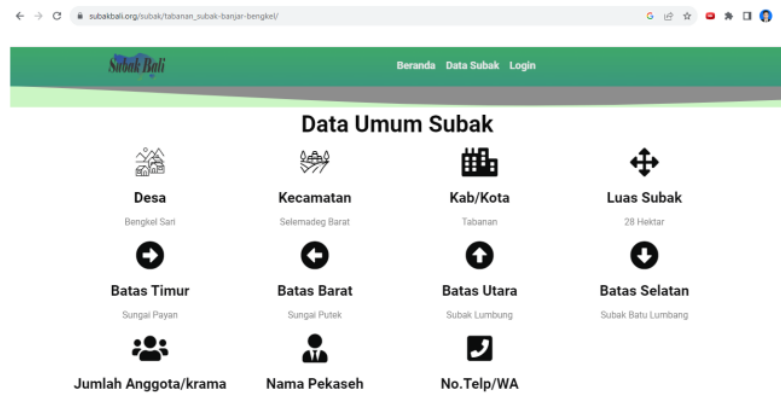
subakbali.org/subak/tabanan_subak-banjar-bengkel/

Subak Bali

Beranda Data Subak Login

Data Umum Subak

Desa
Bengkel Sari

Kecamatan
Selemadeg Barat

Kab/Kota
Tabanan

Luas Subak
28 Hektar

Batas Timur
Sungai Payan

Batas Barat
Sungai Putek

Batas Utara
Subak Lumbung

Batas Selatan
Subak Batu Lumbang

Jumlah Anggota/krama

Nama Pekaseh

No.Telp/WA